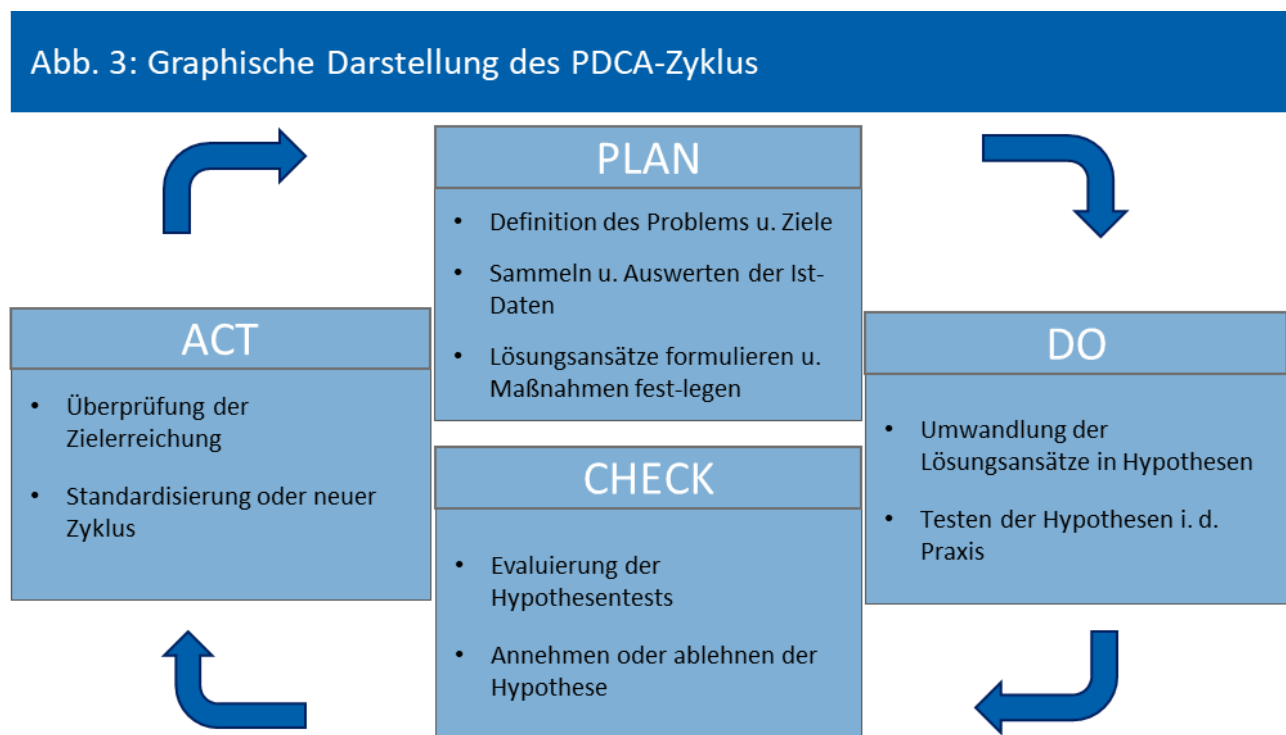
Abb. 3: Graphische Darstellung des PDCA-Zyklus

PLAN

- Definition des Problems u. Ziele
- Sammeln u. Auswerten der Ist-Daten
- Lösungsansätze formulieren u. Maßnahmen fest-legen

DO

- Umwandlung der Lösungsansätze in Hypothesen
- Testen der Hypothesen i. d. Praxis

CHECK

- Evaluierung der Hypothesentests
- Annehmen oder ablehnen der Hypothese

ACT

- Überprüfung der Zielerreichung
- Standardisierung oder neuer Zyklus